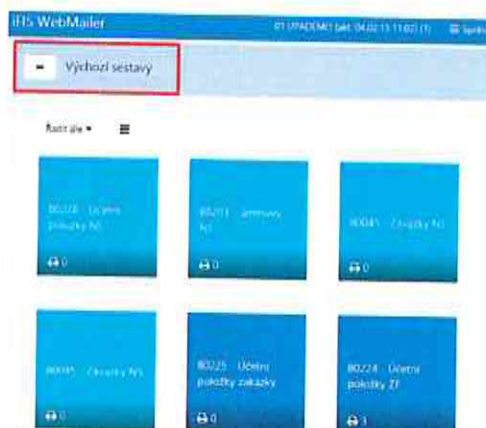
iFIS WebMailer
01 UPADEMO (akt. 04.02.15 11:02) (1)
☰ Sprá
-
Výchozí sestavy
Řadit dle ▾
☰
80228 Účetní položky NS
0
80203 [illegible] KS
0
80045 Chybky NS
0
80095 Chybky NS
0
80225 Účetní položky zakázky
0
80224 Účetní položky ZF
3